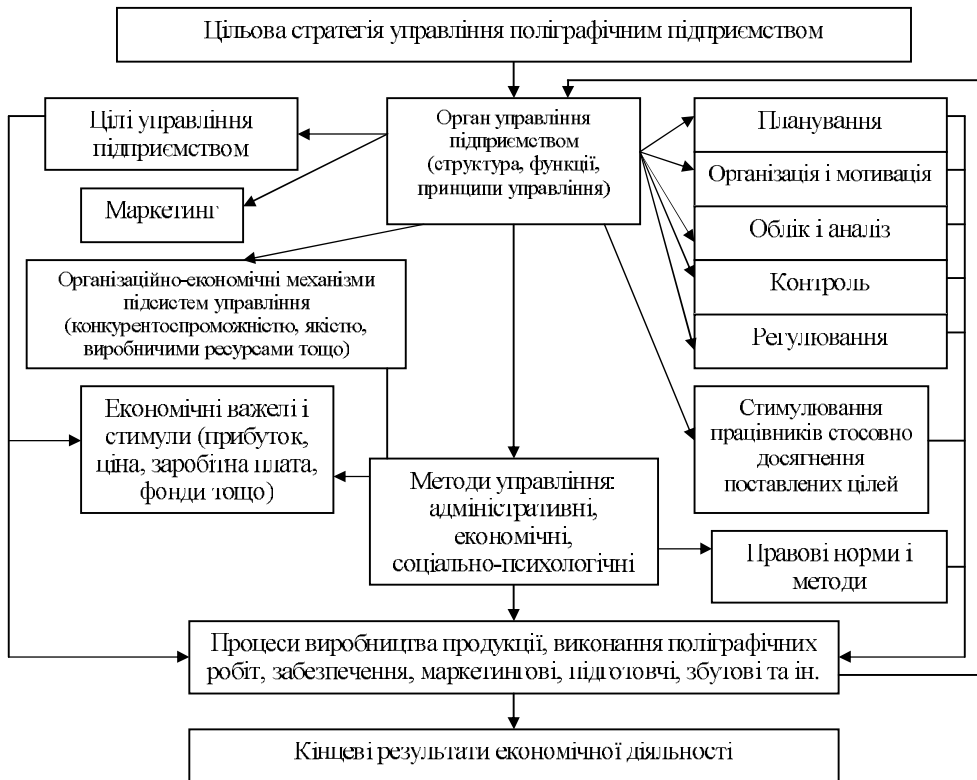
Цільова стратегія управління поліграфічним підприємством

Цілі управління підприємством

Орган управління підприємством (структура, функції, принципи управління)

Планування

Організація і мотивація

Облік і аналіз

Контроль

Регулювання

Маркетинг

Організаційно-економічні механізми підсистем управління (конкурентоспроможністю, якістю, виробничими ресурсами тощо)

Економічні важелі і стимули (прибуток, ціна, заробітна плата, фонди тощо)

Методи управління: адміністративні, економічні, соціально-психологічні

Стимулювання працівників стосовно досягнення поставлених цілей

Правові норми і методи

Процеси виробництва продукції, виконання поліграфічних робіт, забезпечення, маркетингові, підготовчі, збутові та ін.

Кінцеві результати економічної діяльності